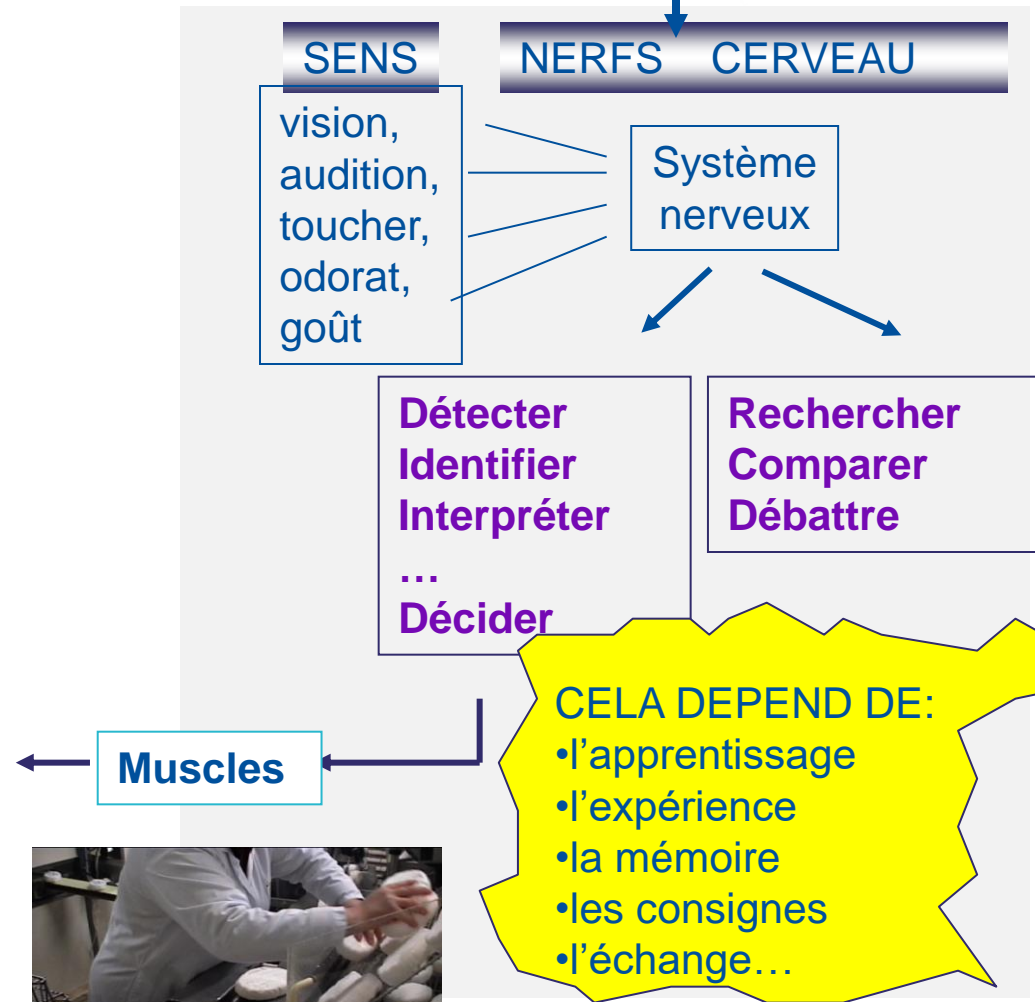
SENS

NERFS CERVEAU

vision,
audition,
toucher,
odorat,
goût

Système nerveux

Détecter
Identifier
Interpréter
…
Décider

Rechercher
Comparer
Débattre

CELA DEPEND DE:
•l'apprentissage
•l'expérience
•la mémoire
•les consignes
•l'échange…

Muscles